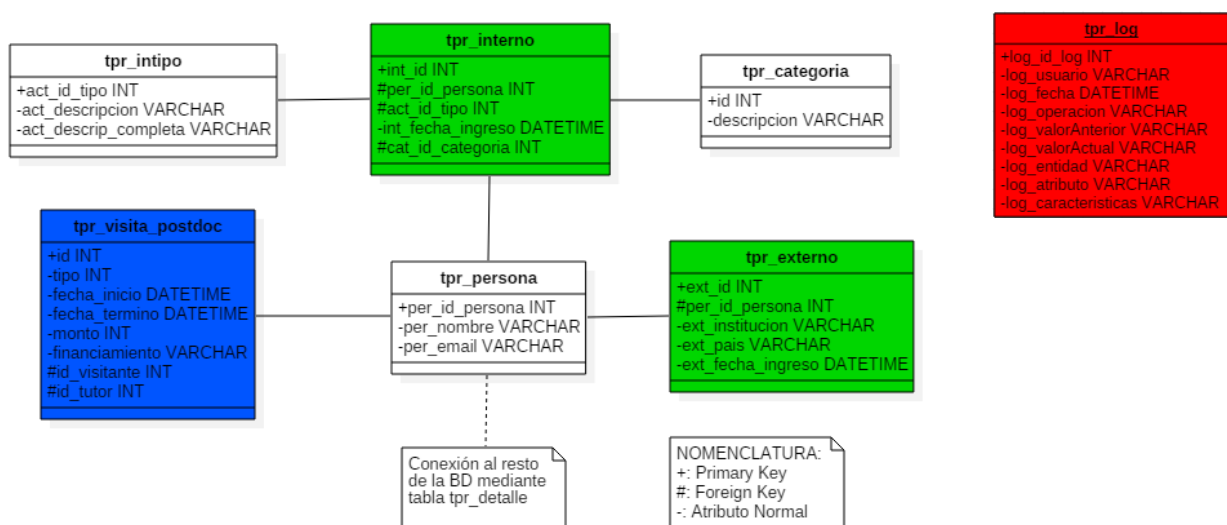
tpr_intipo
+act_id_tipo INT
-act_descripcion VARCHAR
-act_descrip_completa VARCHAR

tpr_interno
+int_id INT
#per_id_persona INT
#act_id_tipo INT
-int_fecha_ingreso DATETIME
#cat_id_categoria INT

tpr_categoria
+id INT
-descripcion VARCHAR

tpr_log
+log_id_log INT
-log_usuario VARCHAR
-log_fecha DATETIME
-log_operacion VARCHAR
-log_valorAnterior VARCHAR
-log_valorActual VARCHAR
-log_entidad VARCHAR
-log_atributo VARCHAR
-log_caracteristicas VARCHAR

tpr_visita_postdoc
+id INT
-tipo INT
-fecha_inicio DATETIME
-fecha_termino DATETIME
-monto INT
-financiamiento VARCHAR
#id_visitante INT
#id_tutor INT

tpr_persona
+per_id_persona INT
-per_nombre VARCHAR
-per_email VARCHAR

tpr_externo
+ext_id INT
#per_id_persona INT
-ext_institucion VARCHAR
-ext_pais VARCHAR
-ext_fecha_ingreso DATETIME

Conexión al resto de la BD mediante tabla tpr_detalle

NOMENCLATURA:
+: Primary Key
#: Foreign Key
-: Atributo Normal